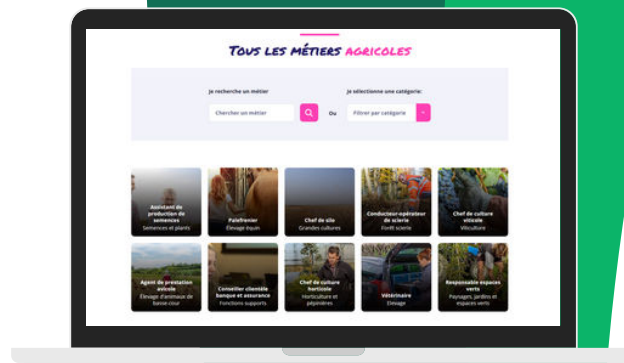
Tous les métiers agricoles

Je recherche un métier

Chercher un métier

ou

Je sélectionne une catégorie:

Filtrer par catégorie

Assistant de production de semences
Semences et plants

Palefrenier
Élevage équin

Chef de silo
Grandes cultures

Conducteur opérateur de scierie
Forêt scierie

Chef de culture viticole
Viticulture

Agent de prestation avicole
Élevage d'animaux de basse-cour

Conseiller clientèle banque et assurance
Fonctions supports

Chef de culture horticole
Horticulture et pépinières

Vétérinaire
Élevage

Responsable espaces verts
Paysages, jardins et espaces verts